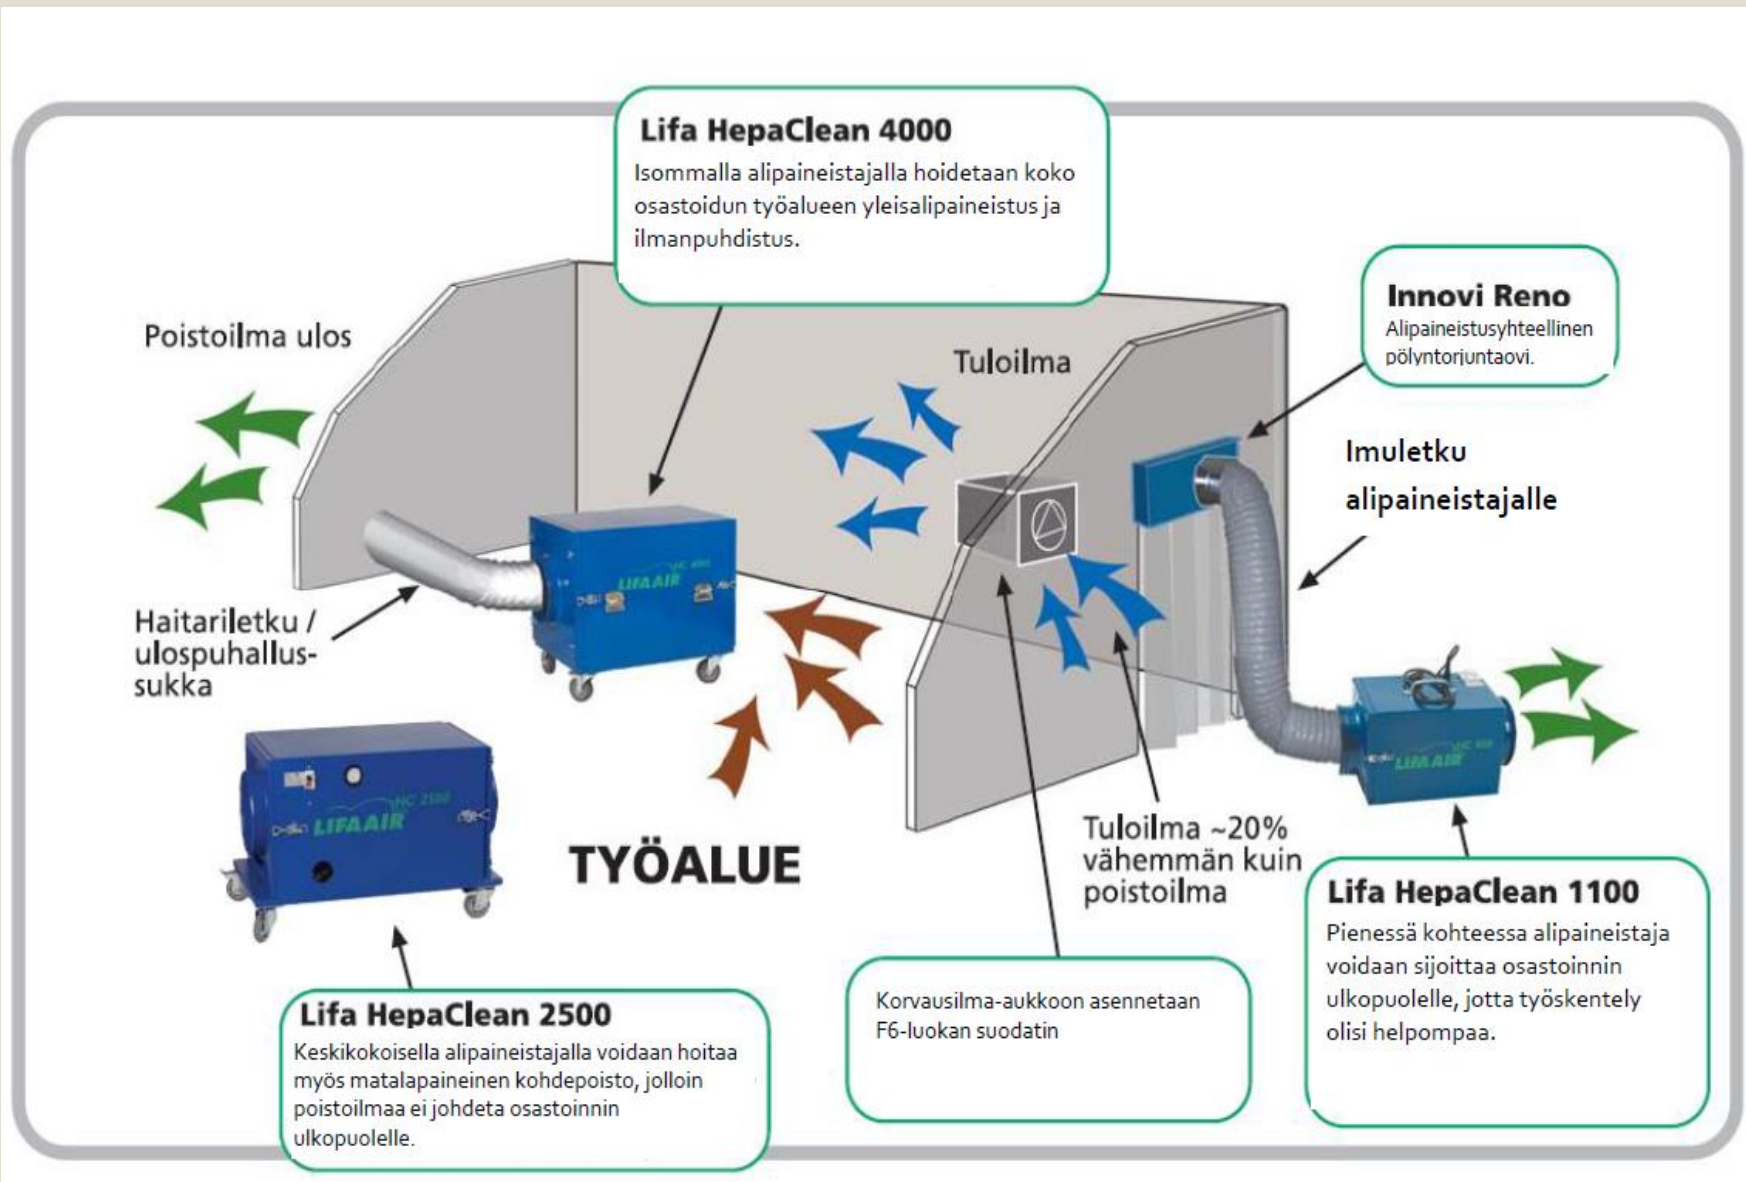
Lifa HepaClean 4000
Isommalla alipaineistajalla hoidetaan koko osastoidun työalueen yleisalipaineistus ja ilmanpuhdistus.

Innovi Reno
Alipaineistusyhteellinen pölyntorjuntaovi.

Poistoilma ulos

Tuloilma

Imuletku alipaineistajalle

Haitariletku / ulospuhallussukka

LIFAAIR

TYÖALUE

Tuloilma ~20% vähemmän kuin poistoilma

Lifa HepaClean 1100
Pienessä kohteessa alipaineistaja voidaan sijoittaa osastoinnin ulkopuolelle, jotta työskentely olisi helpompaa.

Korvausilma-aukkoon asennetaan F6-luokan suodatin

Lifa HepaClean 2500
Keskikokoisella alipaineistajalla voidaan hoitaa myös matalapaineinen kohdepoisto, jolloin poistoilmaa ei johdeta osastoinnin ulkopuolelle.